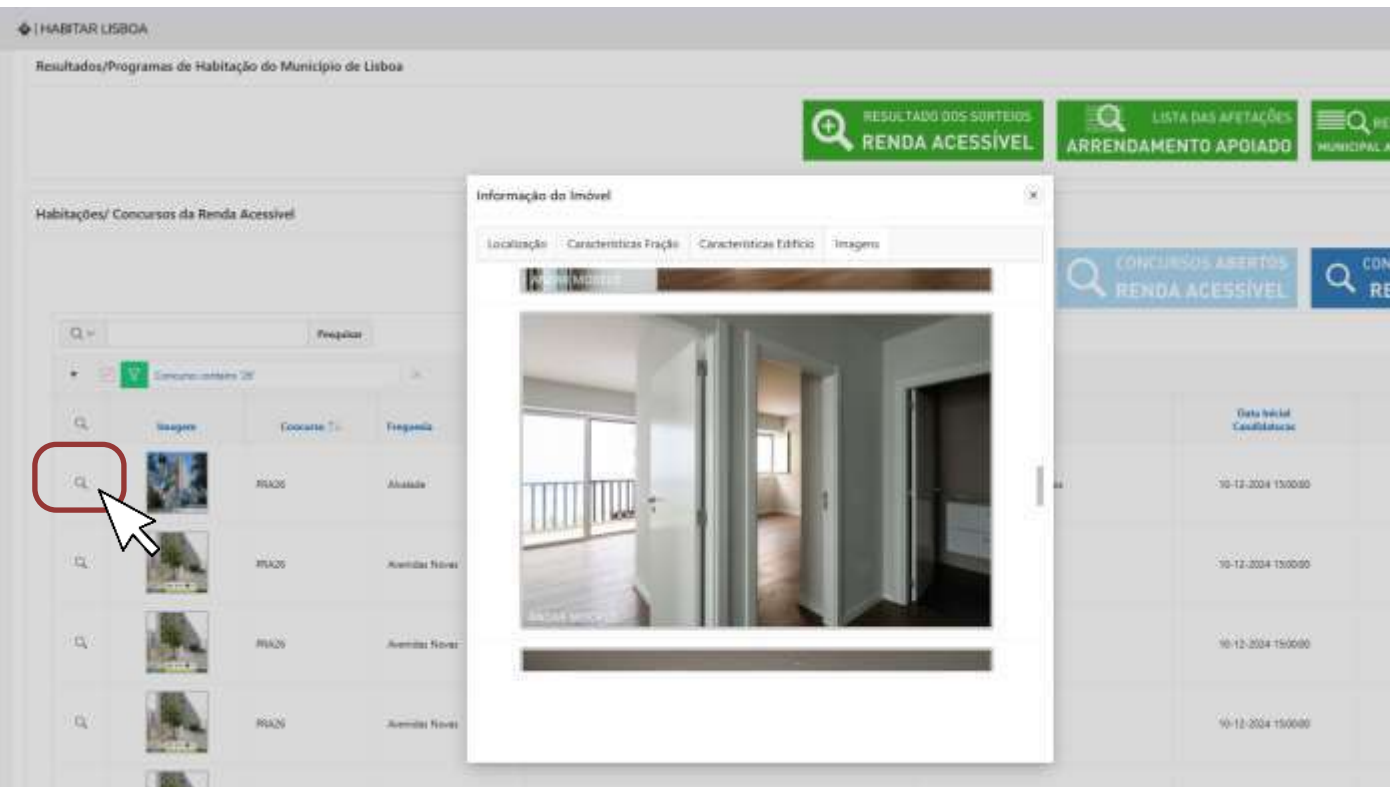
◆ | HABITAR LISBOA

Resultados/Programas de Habitação do Município de Lisboa

RESULTADO DOS SORTEIOS
RENDA ACESSÍVEL

LISTA DAS AFETAÇÕES
ARRENDAMENTO APOIADO

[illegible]
MUNICIPAL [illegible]

Habitações/ Concursos da Renda Acessível

CONCURSOS ABERTOS
RENDA ACESSÍVEL

CON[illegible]
RE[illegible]

Pesquisar

Concurso contém '26'

| | Imagem | Concurso | Freguesia | Data Inicial Candidaturas |
|---|---|---|---|---|
| | | PRA26 | Alvalade | 10-12-2024 15:00:00 |
| | | PRA26 | Avenidas Novas | 10-12-2024 15:00:00 |
| | | PRA26 | Avenidas Novas | 10-12-2024 15:00:00 |
| | | PRA26 | Avenidas Novas | 10-12-2024 15:00:00 |

Informação do Imóvel

×

Localização | Características Fração | Características Edifício | Imagens

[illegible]

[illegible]